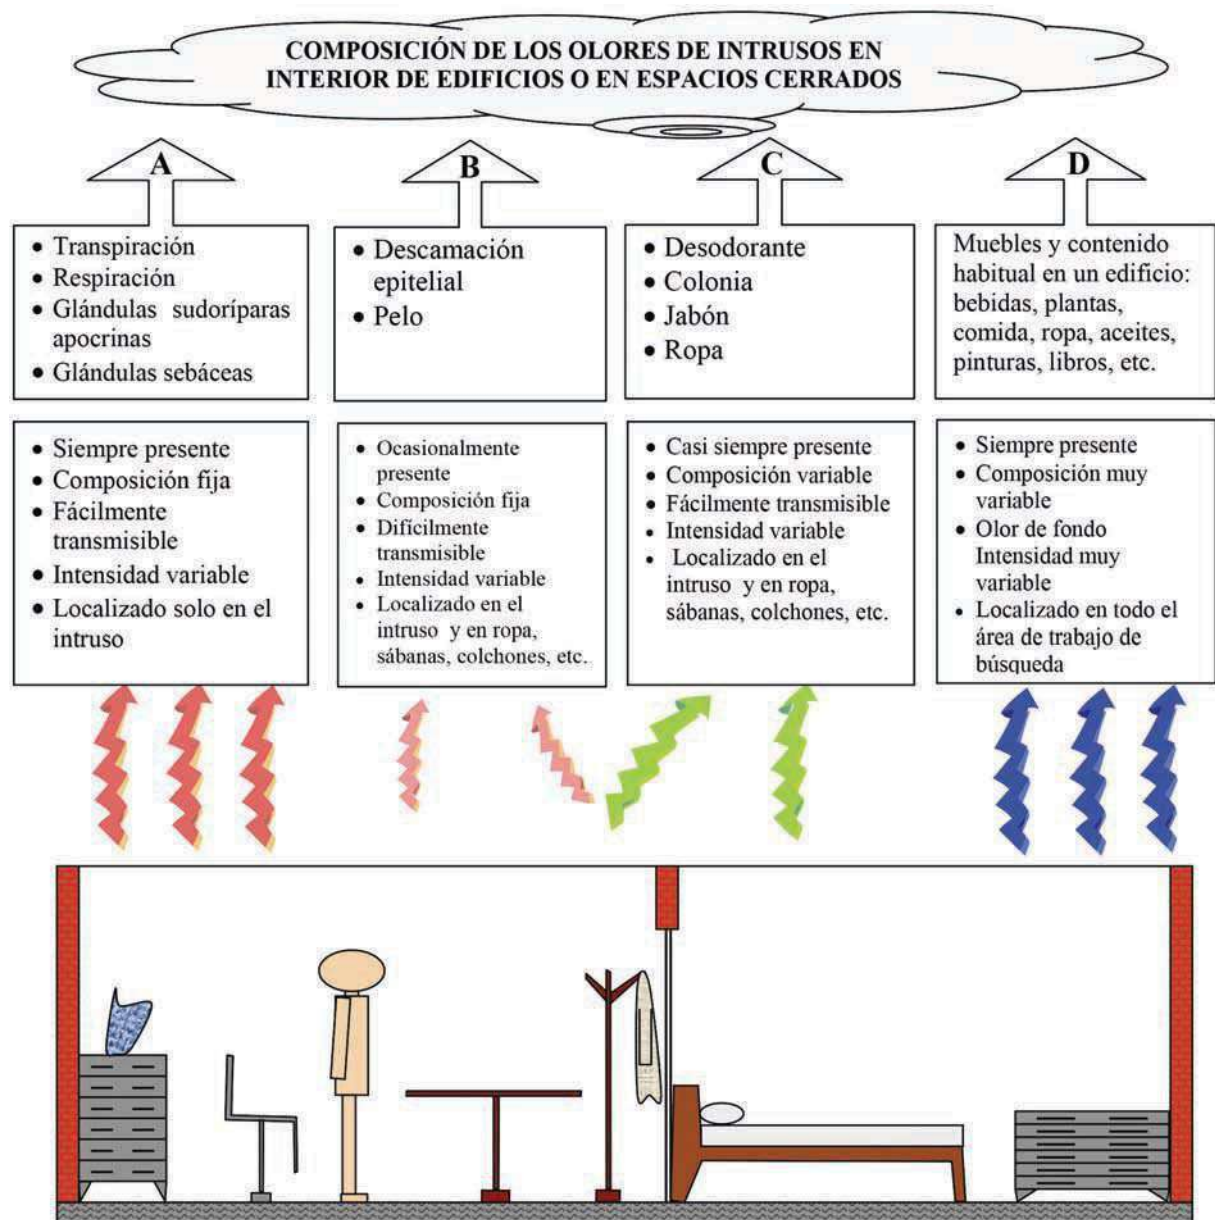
COMPOSICIÓN DE LOS OLORES DE INTRUSOS EN INTERIOR DE EDIFICIOS O EN ESPACIOS CERRADOS

A

- Transpiración
- Respiración
- Glándulas sudoríparas apocrinas
- Glándulas sebáceas

- Siempre presente
- Composición fija
- Fácilmente transmisible
- Intensidad variable
- Localizado solo en el intruso

B

- Descamación epitelial
- Pelo

- Ocasionalmente presente
- Composición fija
- Difícilmente transmisible
- Intensidad variable
- Localizado en el intruso y en ropa, sábanas, colchones, etc.

C

- Desodorante
- Colonia
- Jabón
- Ropa

- Casi siempre presente
- Composición variable
- Fácilmente transmisible
- Intensidad variable
- Localizado en el intruso y en ropa, sábanas, colchones, etc.

D

Muebles y contenido habitual en un edificio: bebidas, plantas, comida, ropa, aceites, pinturas, libros, etc.

- Siempre presente
- Composición muy variable
- Olor de fondo Intensidad muy variable
- Localizado en todo el área de trabajo de búsqueda